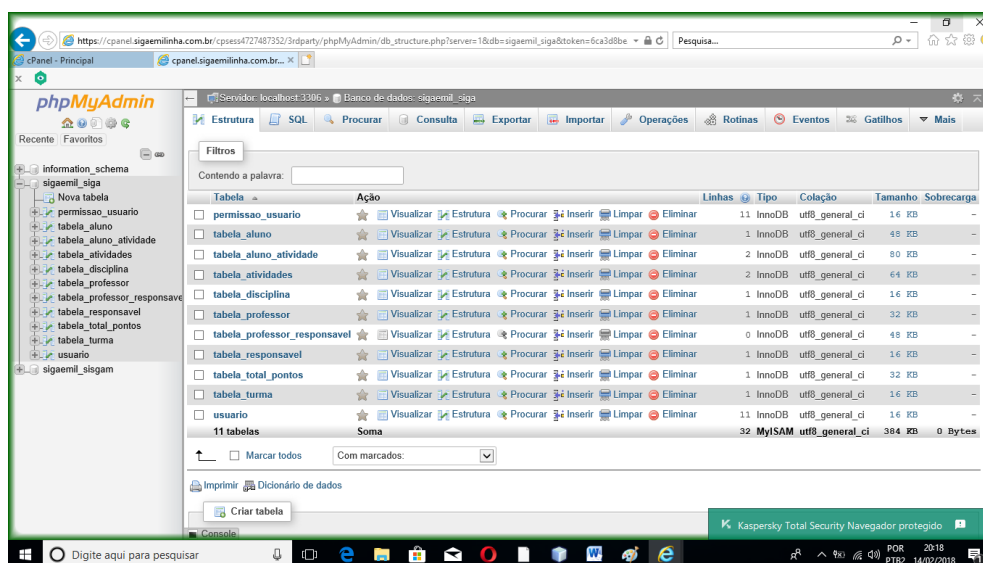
https://cpanel.sigaemilinha.com.br/cpsess4727487352/3rdparty/phpMyAdmin/db_structure.php?server=1&db=sigaemil_siga&token=6ca3d8be

Pesquisa...

cPanel - Principal

cpanel.sigaemilinha.com.br... ×

phpMyAdmin

Recente Favoritos

information_schema
sigaemil_siga
Nova tabela
permissao_usuario
tabela_aluno
tabela_aluno_atividade
tabela_atividades
tabela_disciplina
tabela_professor
tabela_professor_responsavel
tabela_responsavel
tabela_total_pontos
tabela_turma
usuario
sigaemil_sisgam

Servidor: localhost:3306 » Banco de dados: sigaemil_siga

Estrutura SQL Procurar Consulta Exportar Importar Operações Rotinas Eventos Gatilhos Mais

Filtros

Contendo a palavra:

| Tabela | Ação | Linhas | Tipo | Colação | Tamanho | Sobrecarga |
|---|---|---|---|---|---|---|
| permissao_usuario | Visualizar Estrutura Procurar Inserir Limpar Eliminar | 11 | InnoDB | utf8_general_ci | 16 KB | - |
| tabela_aluno | Visualizar Estrutura Procurar Inserir Limpar Eliminar | 1 | InnoDB | utf8_general_ci | 48 KB | - |
| tabela_aluno_atividade | Visualizar Estrutura Procurar Inserir Limpar Eliminar | 2 | InnoDB | utf8_general_ci | 80 KB | - |
| tabela_atividades | Visualizar Estrutura Procurar Inserir Limpar Eliminar | 2 | InnoDB | utf8_general_ci | 64 KB | - |
| tabela_disciplina | Visualizar Estrutura Procurar Inserir Limpar Eliminar | 1 | InnoDB | utf8_general_ci | 16 KB | - |
| tabela_professor | Visualizar Estrutura Procurar Inserir Limpar Eliminar | 1 | InnoDB | utf8_general_ci | 32 KB | - |
| tabela_professor_responsavel | Visualizar Estrutura Procurar Inserir Limpar Eliminar | 0 | InnoDB | utf8_general_ci | 48 KB | - |
| tabela_responsavel | Visualizar Estrutura Procurar Inserir Limpar Eliminar | 1 | InnoDB | utf8_general_ci | 16 KB | - |
| tabela_total_pontos | Visualizar Estrutura Procurar Inserir Limpar Eliminar | 1 | InnoDB | utf8_general_ci | 32 KB | - |
| tabela_turma | Visualizar Estrutura Procurar Inserir Limpar Eliminar | 1 | InnoDB | utf8_general_ci | 16 KB | - |
| usuario | Visualizar Estrutura Procurar Inserir Limpar Eliminar | 11 | InnoDB | utf8_general_ci | 16 KB | - |
| 11 tabelas | Soma | 32 | MyISAM | utf8_general_ci | 384 KB | 0 Bytes |

Marcar todos Com marcados:

Imprimir Dicionário de dados

Criar tabela

Console

Kaspersky Total Security Navegador protegido

Digite aqui para pesquisar

POR PTB2 20:18 14/02/2018